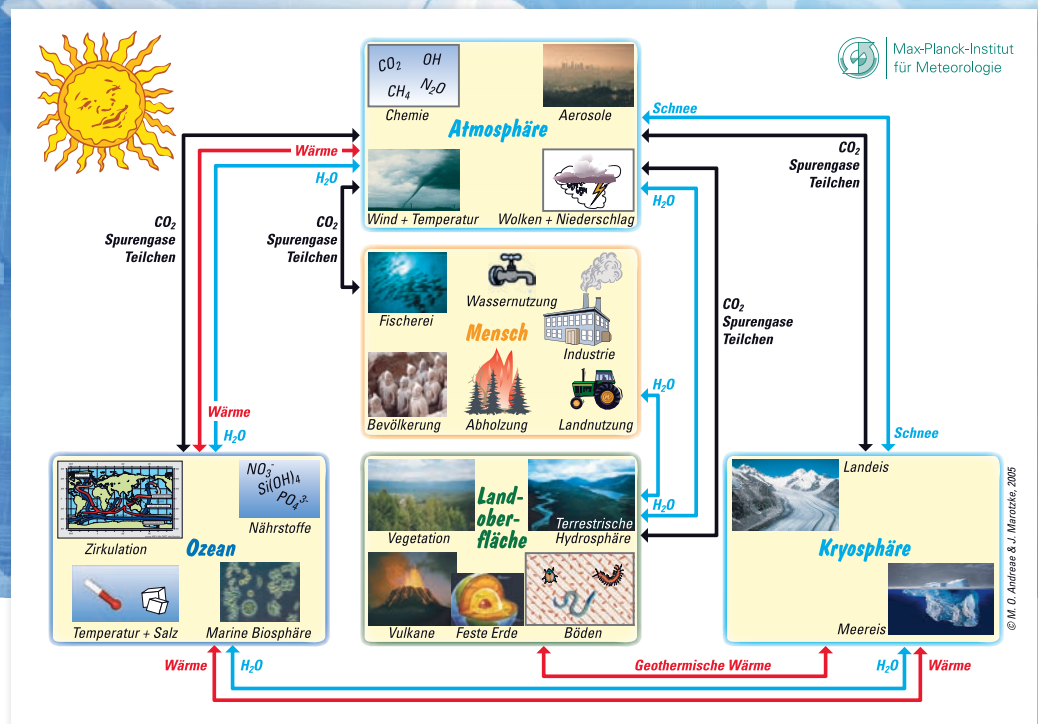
Max-Planck-Institut für Meteorologie

$CO_2$ OH $CH_4$ $N_2O$
Chemie
Aerosole
Atmosphäre
Wind + Temperatur
Wolken + Niederschlag

Schnee
Wärme
$H_2O$
$CO_2$ Spurengase Teilchen
$CO_2$ Spurengase Teilchen
$CO_2$ Spurengase Teilchen
$H_2O$
$CO_2$ Spurengase Teilchen

Fischerei
Wassernutzung
Mensch
Industrie
Bevölkerung
Abholzung
Landnutzung

$H_2O$
Wärme
$H_2O$
Schnee
$H_2O$

Zirkulation
$NO_3^-$ $Si(OH)_4$ $PO_4^{3-}$
Nährstoffe
Ozean
Temperatur + Salz
Marine Biosphäre

Vegetation
Landoberfläche
Terrestrische Hydrosphäre
Vulkane
Feste Erde
Böden

Landeis
Kryosphäre
Meereis

© M. O. Andreae & J. Marotzke, 2005

Wärme
$H_2O$
Geothermische Wärme
$H_2O$
Wärme